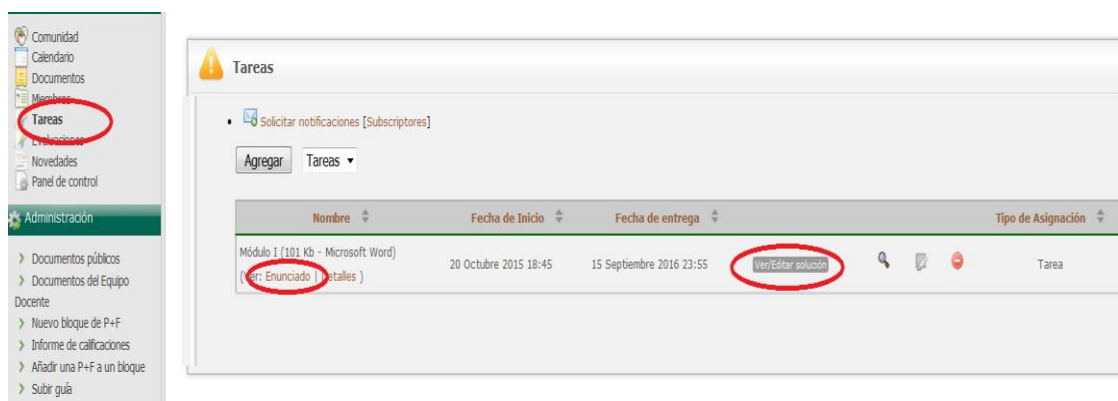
Comunidad
Calendario
Documentos
Miembros
Tareas
Evaluaciones
Novedades
Panel de control

Administración

› Documentos públicos
› Documentos del Equipo Docente
› Nuevo bloque de P+F
› Informe de calificaciones
› Añadir una P+F a un bloque
› Subir guía

Tareas

• Solicitar notificaciones [Subscriptores]

Agregar Tareas ▾

| Nombre | Fecha de Inicio | Fecha de entrega | | | | | Tipo de Asignación |
|---|---|---|---|---|---|---|---|
| Módulo I (101 Kb - Microsoft Word) (Ver: Enunciado \| Detalles ) | 20 Octubre 2015 18:45 | 15 Septiembre 2016 23:55 | Ver/Editar solución | | | | Tarea |